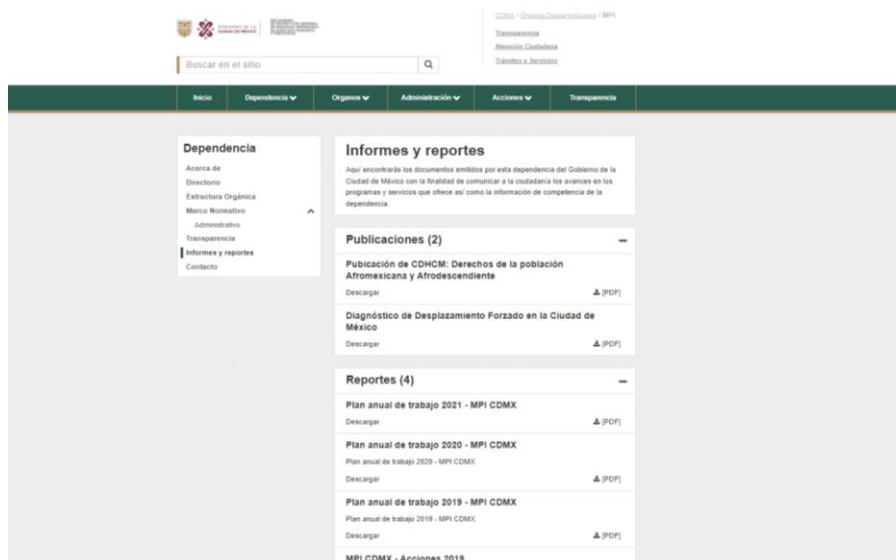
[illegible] GOBIERNO DE LA CIUDAD DE MÉXICO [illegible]

CDMX / Órganos Desconcentrados / MPI

Transparencia
Atención Ciudadana
Trámites y Servicios

Buscar en el sitio

Inicio | Dependencia | Organos | Administración | Acciones | Transparencia

Dependencia
Acerca de
Directorio
Estructura Orgánica
Marco Normativo
Administrativo
Transparencia
Informes y reportes
Contacto

Informes y reportes

Aquí encontrarás los documentos emitidos por esta dependencia del Gobierno de la Ciudad de México con la finalidad de comunicar a la ciudadanía los avances en los programas y servicios que ofrece así como la información de competencia de la dependencia.

Publicaciones (2)

Pubicación de CDHCM: Derechos de la población Afromexicana y Afrodescendiente
Descargar [PDF]

Diagnóstico de Desplazamiento Forzado en la Ciudad de México
Descargar [PDF]

Reportes (4)

Plan anual de trabajo 2021 - MPI CDMX
Descargar [PDF]

Plan anual de trabajo 2020 - MPI CDMX
Plan anual de trabajo 2020 - MPI CDMX
Descargar [PDF]

Plan anual de trabajo 2019 - MPI CDMX
Plan anual de trabajo 2019 - MPI CDMX
Descargar [PDF]

MPI CDMX - Acciones 2019